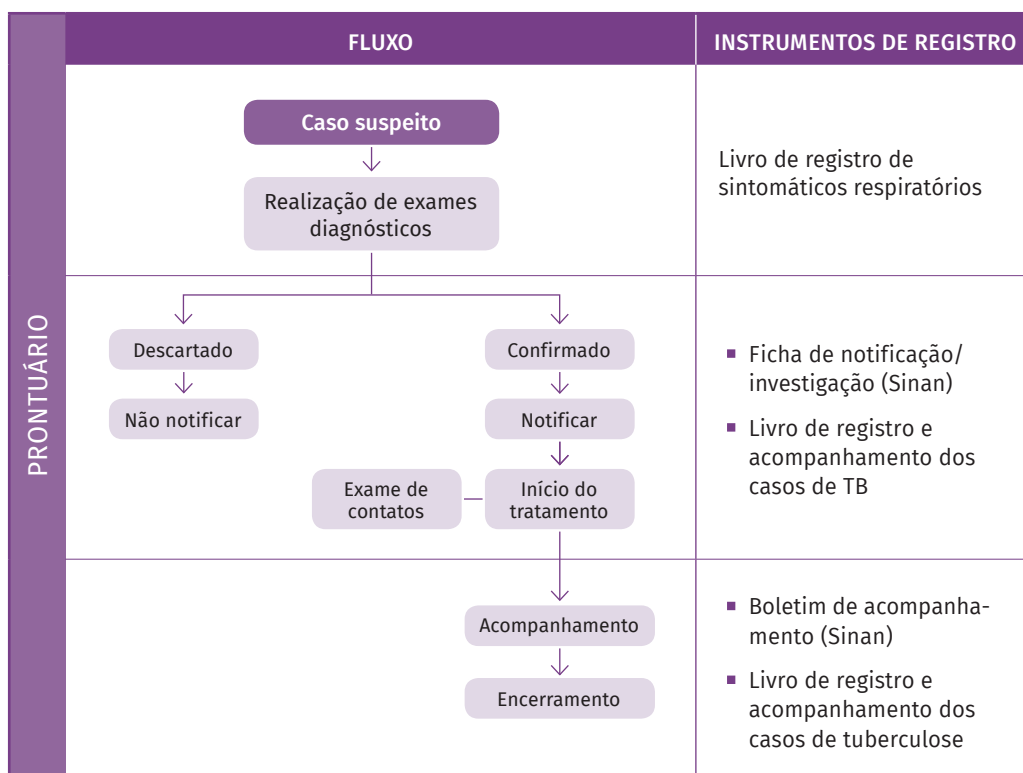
PRONTUÁRIO

| FLUXO | INSTRUMENTOS DE REGISTRO |
|---|---|
| Caso suspeito<br>Realização de exames diagnósticos | Livro de registro de sintomáticos respiratórios |
| Descartado<br>Não notificar<br>Confirmado<br>Notificar<br>Exame de contatos<br>Início do tratamento | ▪ Ficha de notificação/ investigação (Sinan)<br>▪ Livro de registro e acompanhamento dos casos de TB |
| Acompanhamento<br>Encerramento | ▪ Boletim de acompanhamento (Sinan)<br>▪ Livro de registro e acompanhamento dos casos de tuberculose |